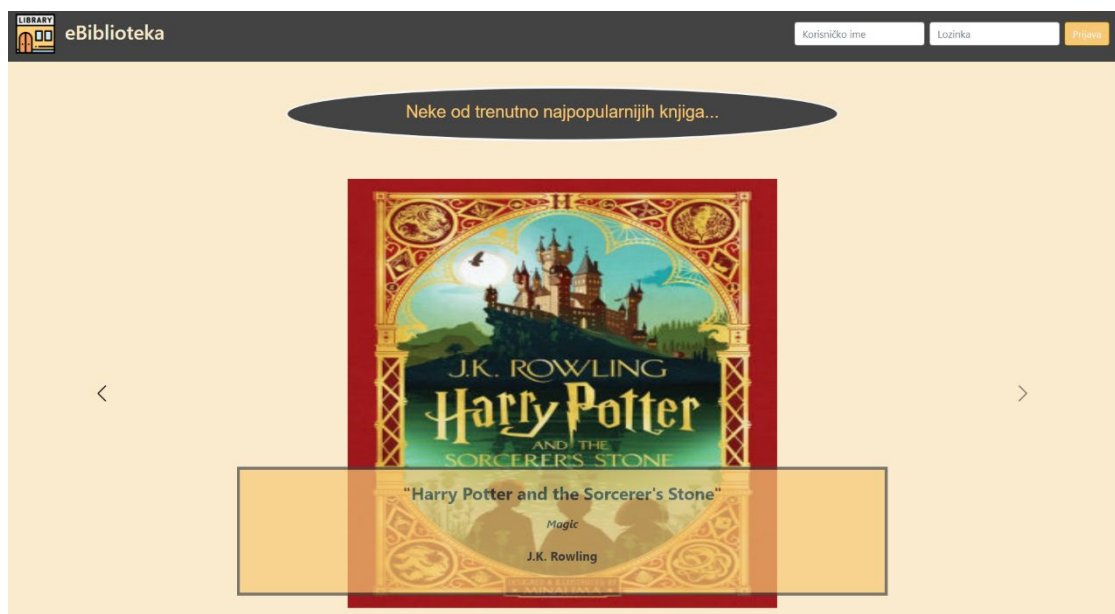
LIBRARY

eBiblioteka

Korisničko ime

Lozinka

Prijava

Neke od trenutno najpopularnijih knjiga...

J.K. ROWLING
Harry Potter
AND THE
SORCERER'S STONE

"Harry Potter and the Sorcerer's Stone"

Magic

J.K. Rowling

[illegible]